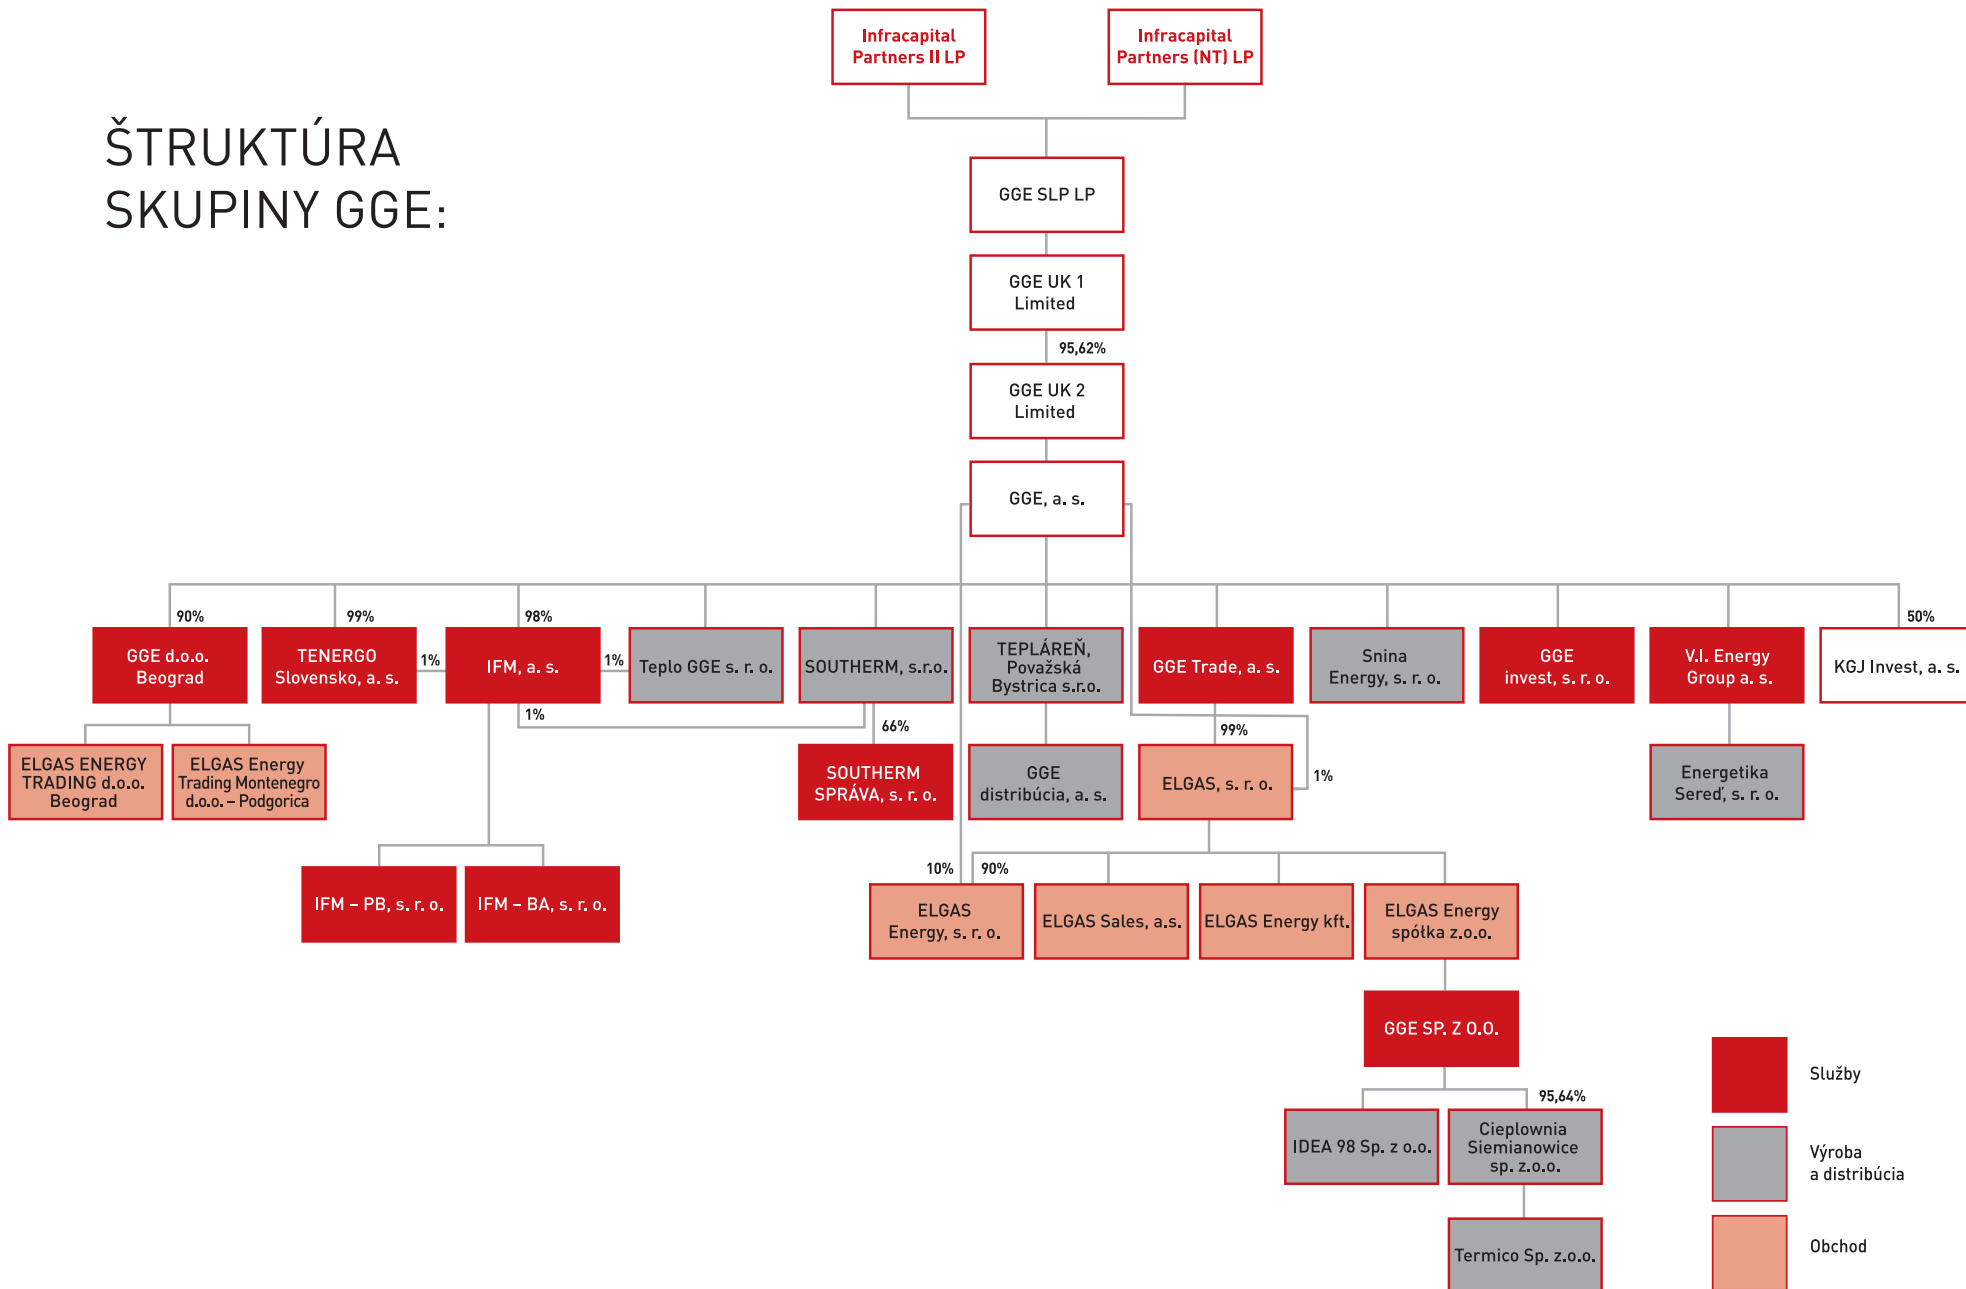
ŠTRUKTÚRA SKUPINY GGE:

Infracapital Partners II LP

Infracapital Partners (NT) LP

GGE SLP LP

GGE UK 1 Limited

95,62%

GGE UK 2 Limited

GGE, a. s.

90%

GGE d.o.o. Beograd

99%

TENERGO Slovensko, a. s.

1%

98%

IFM, a. s.

1%

Teplo GGE s. r. o.

SOUTHERM, s.r.o.

TEPLÁREŇ, Považská Bystrica s.r.o.

GGE Trade, a. s.

Snina Energy, s. r. o.

GGE invest, s. r. o.

V.I. Energy Group a. s.

50%

KGJ Invest, a. s.

ELGAS ENERGY TRADING d.o.o. Beograd

ELGAS Energy Trading Montenegro d.o.o. – Podgorica

1%

66%

SOUTHERM SPRÁVA, s. r. o.

GGE distribúcia, a. s.

99%

ELGAS, s. r. o.

1%

Energetika Sereď, s. r. o.

IFM – PB, s. r. o.

IFM – BA, s. r. o.

10%

90%

ELGAS Energy, s. r. o.

ELGAS Sales, a.s.

ELGAS Energy kft.

ELGAS Energy spółka z.o.o.

GGE SP. Z O.O.

95,64%

IDEA 98 Sp. z o.o.

Cieplownia Siemianowice sp. z.o.o.

Termico Sp. z.o.o.

Služby

Výroba a distribúcia

Obchod